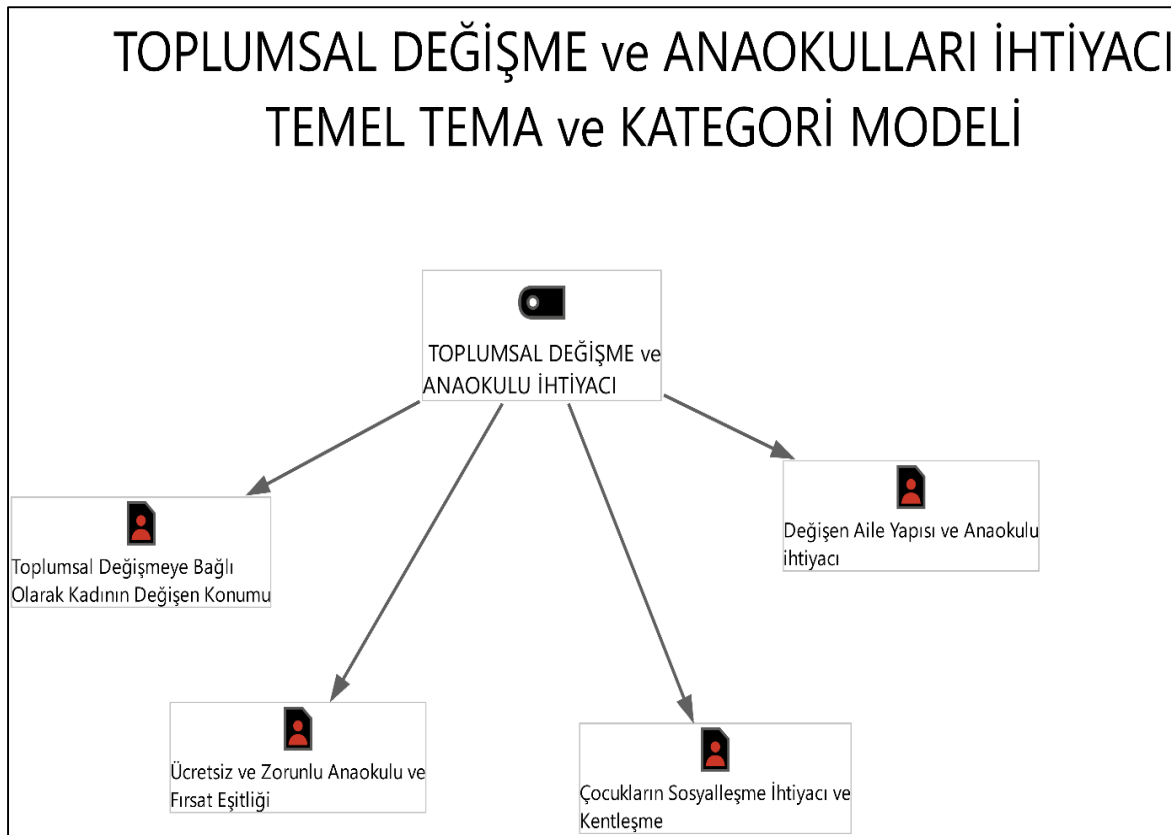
TOPLUMSAL DEĞİŞME ve ANAOKULLARI İHTİYACI
TEMEL TEMA ve KATEGORİ MODELİ

TOPLUMSAL DEĞİŞME ve ANAOKULU İHTİYACI

Toplumsal Değişmeye Bağlı Olarak Kadının Değişen Konumu

Değişen Aile Yapısı ve Anaokulu ihtiyacı

Ücretsiz ve Zorunlu Anaokulu ve Fırsat Eşitliği

Çocukların Sosyalleşme İhtiyacı ve Kentleşme